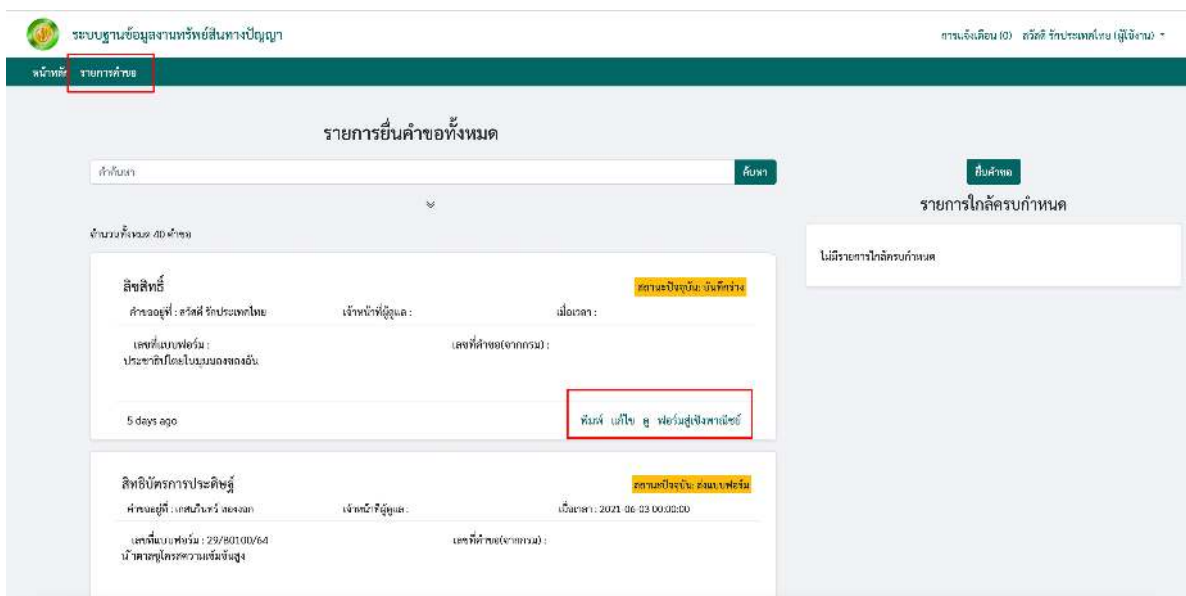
ระบบฐานข้อมูลงานทรัพย์สินทางปัญญา

การแจ้งเตือน (0) สวัสดี รักประเทศไทย (ผู้ใช้งาน)

หน้าหลัก รายการคำขอ

รายการยื่นคำขอทั้งหมด

คำค้นหา

ค้นหา

จำนวนทั้งหมด 40 คำขอ

ลิขสิทธิ์

สถานะปัจจุบัน: บันทึกร่าง

คำขออยู่ที่ : สวัสดี รักประเทศไทย

เจ้าหน้าที่ผู้ดูแล :

เมื่อเวลา :

เลขที่แบบฟอร์ม :

เลขที่คำขอ(จากกรม) :

ประชาชิปโดยไม่มุมมองของอื่น

5 days ago

พิมพ์ แก้ไข ดู ฟอร์มสู่เชิงพาณิชย์

สิทธิบัตรการประดิษฐ์

สถานะปัจจุบัน: ส่งแบบฟอร์ม

คำขออยู่ที่ : เกศนรินทร์ ทองงาม

เจ้าหน้าที่ผู้ดูแล :

เมื่อเวลา : 2021-06-03 00:00:00

เลขที่แบบฟอร์ม : 29/80100/64

เลขที่คำขอ(จากกรม) :

น้ำตาลซูโครสความเข้มข้นสูง

ยื่นคำขอ

รายการใกล้ครบกำหนด

ไม่มีรายการใกล้ครบกำหนด